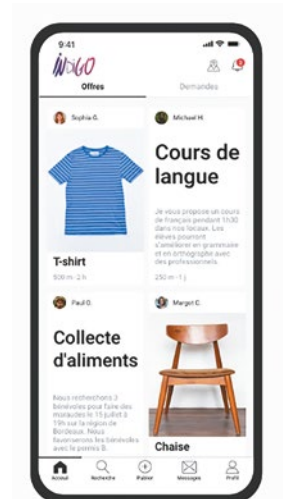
9:41

INDIGO

Offres

Demandes

Sophia G.

T-shirt

500 m · 2 h

Michael H.

Cours de langue

Je vous propose un cours de français pendant 1h30 dans nos locaux. Les élèves pourront s'améliorer en grammaire et en orthographe avec des professionnels.

250 m · 1 j

Paul G.

Collecte d'aliments

Nous recherchons 3 bénévoles pour faire des maraudes le 15 juillet à 19h sur la région de Bordeaux. Nous favoriserons les bénévoles avec le permis

Margot C.

Chaise

Accueil

Recherche

Publier

Messages

Profil